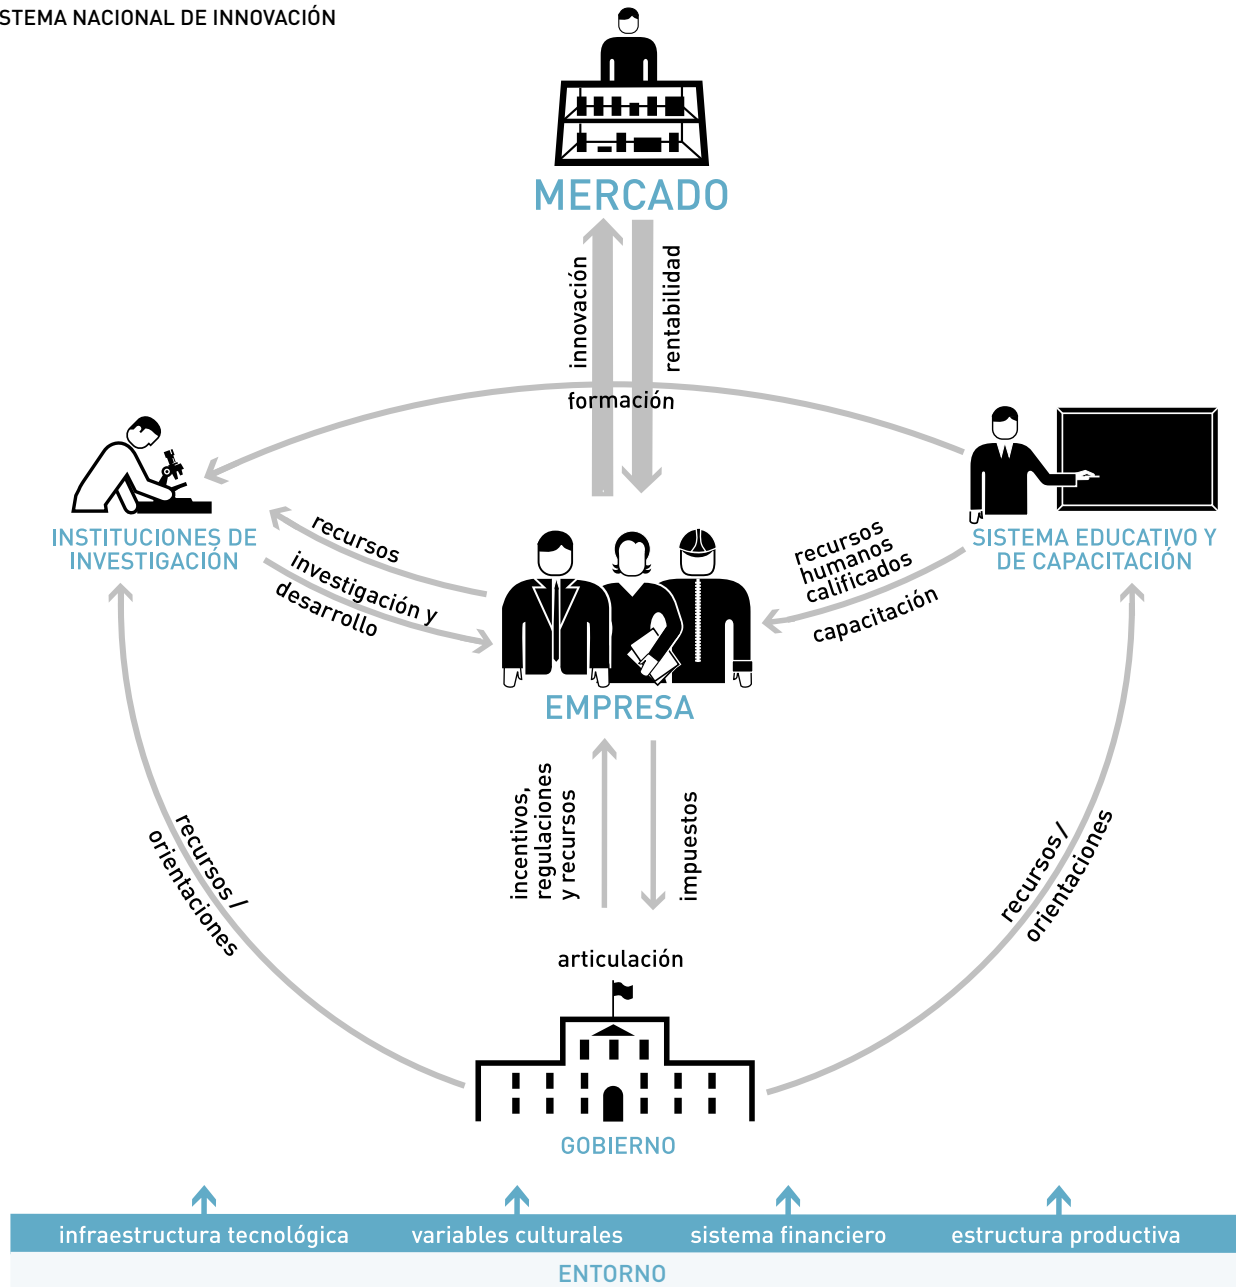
STEMA NACIONAL DE INNOVACIÓN

MERCADO

innovación

rentabilidad

formación

INSTITUCIONES DE INVESTIGACIÓN

recursos

investigación y desarrollo

SISTEMA EDUCATIVO Y DE CAPACITACIÓN

recursos humanos calificados

capacitación

EMPRESA

incentivos, regulaciones y recursos

impuestos

recursos / orientaciones

recursos / orientaciones

articulación

GOBIERNO

infraestructura tecnológica

variables culturales

sistema financiero

estructura productiva

ENTORNO